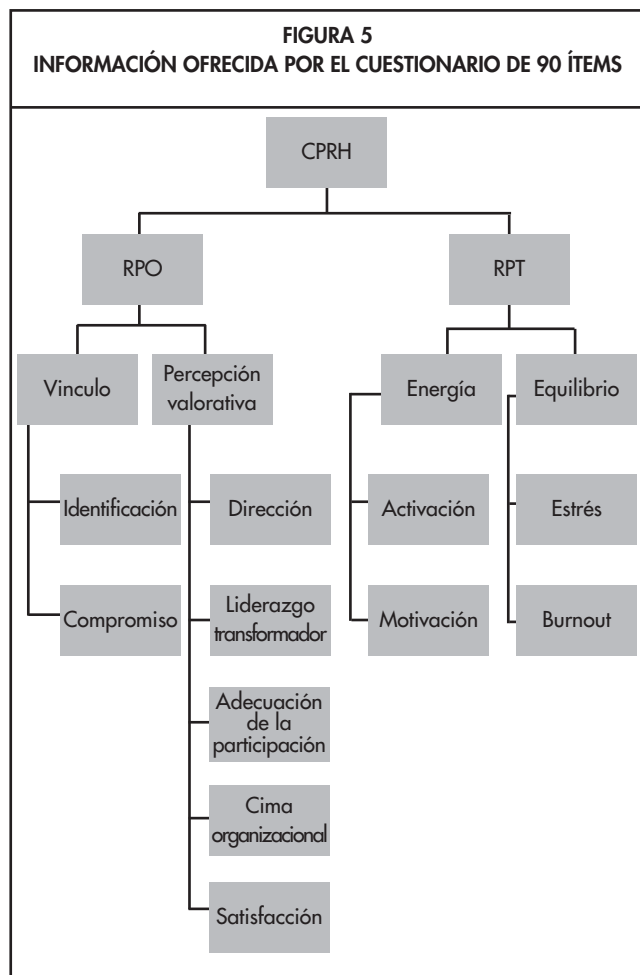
FIGURA 5
INFORMACIÓN OFRECIDA POR EL CUESTIONARIO DE 90 ÍTEMS

CPRH

RPO

RPT

Vinculo

Percepción valorativa

Energía

Equilibrio

Identificación

Dirección

Activación

Estrés

Compromiso

Liderazgo transformador

Motivación

Burnout

Adecuación de la participación

Cima organizacional

Satisfacción